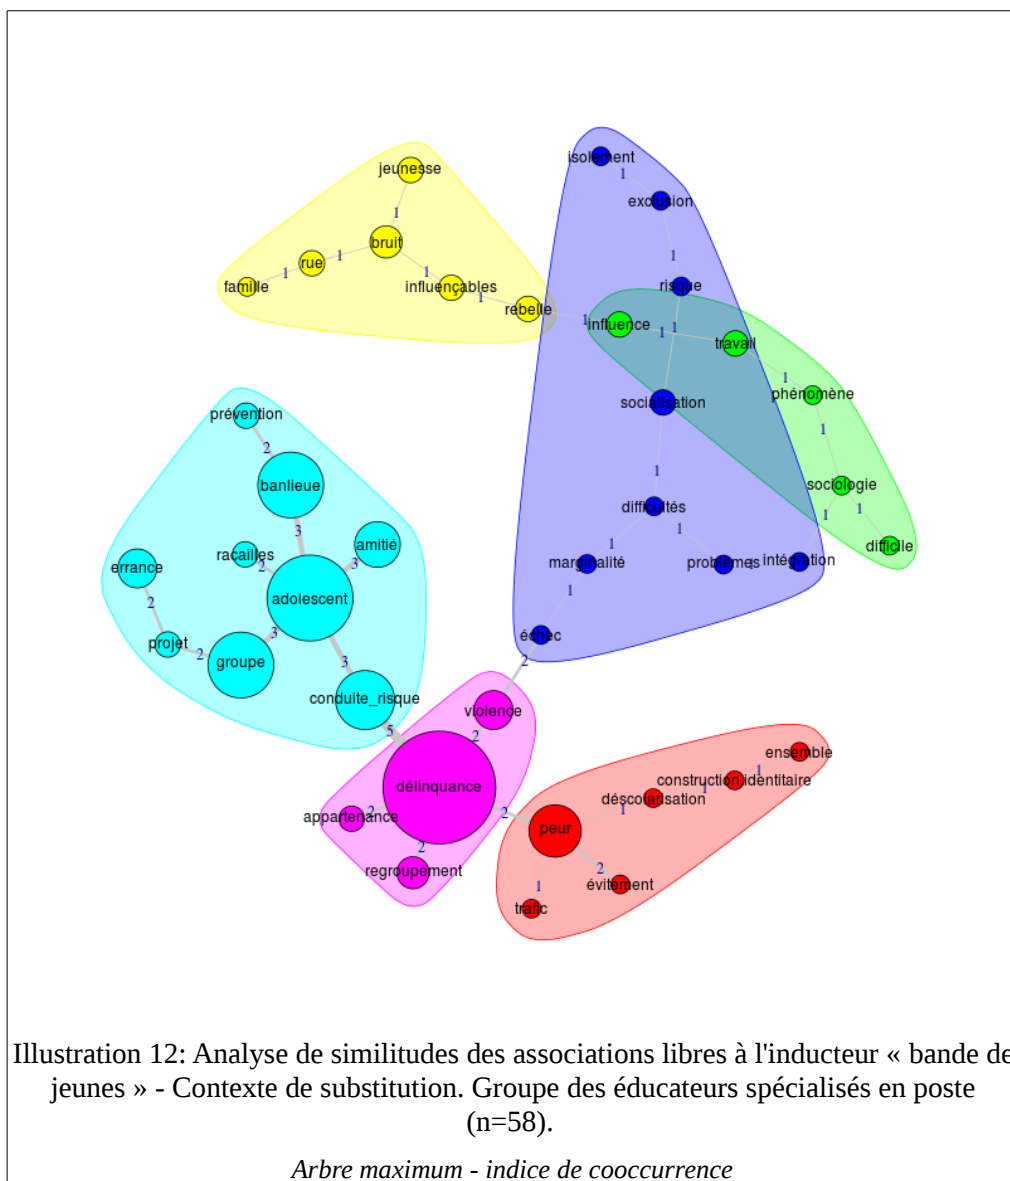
jeunesse
1
bruit
1
rue
1
famille
1
influençables
1
rebelle
1
isolement
1
exclusion
1
risque
influence
1
1
travail
1
phénomène
1
sociologie
1
difficile
socialisation
1
difficultés
1
1
marginalité
problèmes
intégration
1
1
échec
2
prévention
2
banlieue
3
amitié
racailles
2
3
errance
adolescent
2
3
projet
2
groupe
3
conduite_risque
5
violence
2
délinquance
appartenance
2
2
regroupement
2
peur
1
déscolarisation
1
construction identitaire
1
ensemble
2
évitement
1
trafic

Illustration 12: Analyse de similitudes des associations libres à l'inducteur « bande de jeunes » - Contexte de substitution. Groupe des éducateurs spécialisés en poste (n=58).

Arbre maximum - indice de cooccurrence